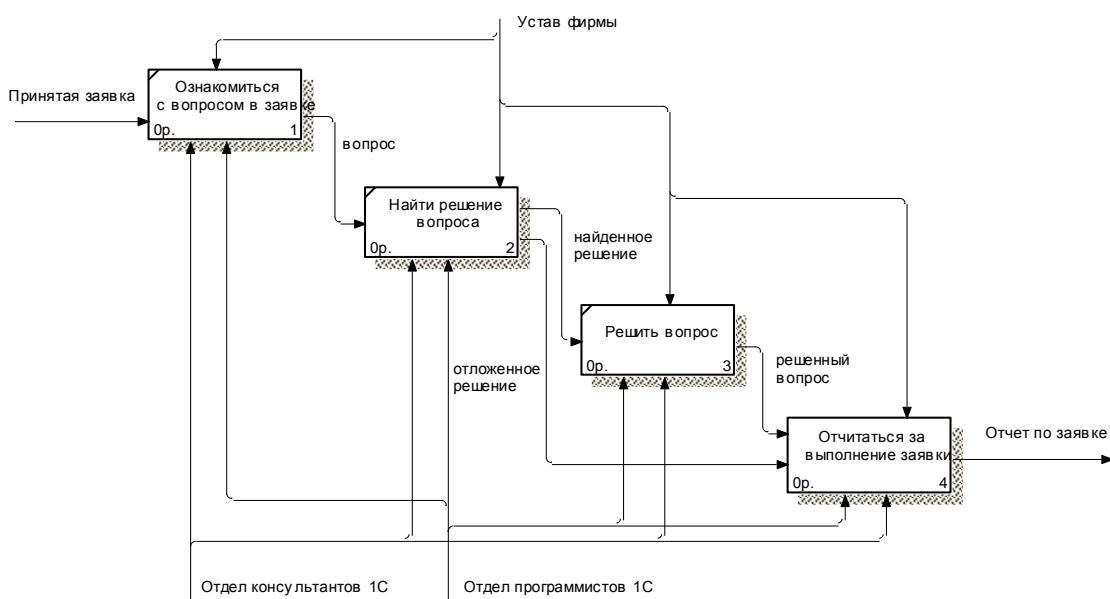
Устав фирмы

Принятая заявка

Ознакомиться с вопросом в заявке

0р.

1

вопрос

Найти решение вопроса

0р.

2

найденное решение

Решить вопрос

0р.

3

решенный вопрос

отложенное решение

Отчитаться за выполнение заявки

0р.

4

Отчет по заявке

Отдел консультантов 1С

Отдел программистов 1С